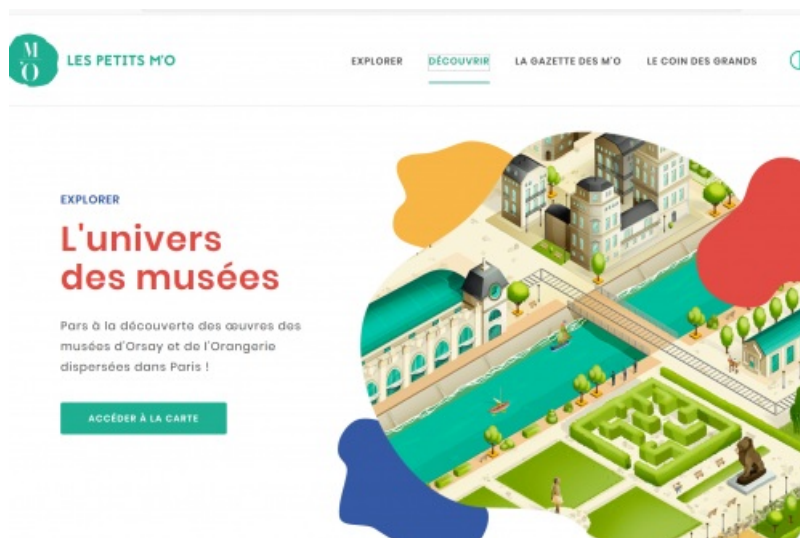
M'O

LES PETITS M'O

EXPLORER DÉCOUVRIR LA GAZETTE DES M'O LE COIN DES GRANDS

EXPLORER

L'univers des musées

Pars à la découverte des œuvres des musées d'Orsay et de l'Orangerie dispersées dans Paris !

ACCÉDER À LA CARTE